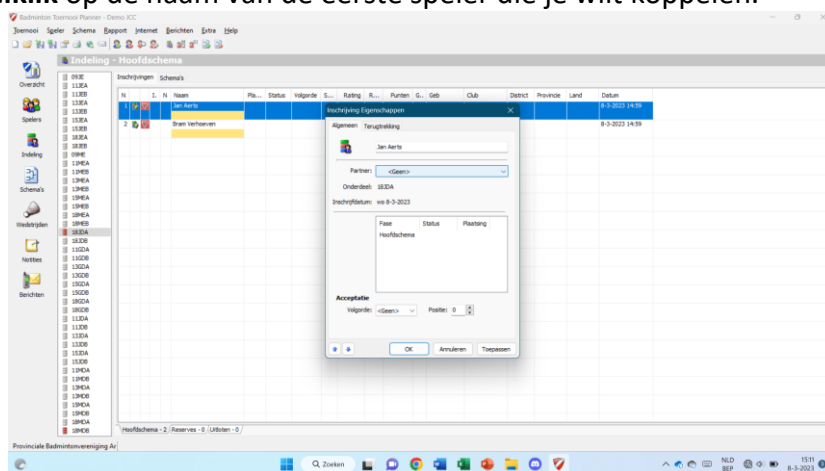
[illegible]klik op de naam van de eerste speler die je wilt koppelen.

Badminton Toernooi Planner - Demo JCC

Toernooi Speler Schema Rapport Internet Berichten Extra Help

Indeling - Hoofdschema

Overzicht
Spelers
Indeling
Schema's
Wedstrijden
Notities
Berichten

09JE
11JEA
11JEB
13JEA
13JEB
15JEA
15JEB
18JEA
18JEB
09ME
11MEA
11MEB
13MEA
13MEB
15MEA
15MEB
18MEA
18MEB
18JDA
18JDB
11GDA
11GDB
13GDA
13GDB
15GDA
15GDB
18GDA
18GDB
11JDA
11JDB
13JDA
13JDB
15JDA
15JDB
11MDA
11MDB
13MDA
13MDB
15MDA
15MDB
18MDA
18MDB

Inschrijvingen Schema's

| N | I. | N | Naam | Pla... | Status | Volgorde | S... | Rating | R... | Punten | G... | Geb | Club | District | Provincie | Land | Datum |
|---|---|---|---|---|---|---|---|---|---|---|---|---|---|---|---|---|---|
| 1 | | | Jan Aerts | | | | | | | | | | | | | | 8-3-2023 14:59 |
| 2 | | | Bram Verhoeven | | | | | | | | | | | | | | 8-3-2023 14:59 |

Inschrijving Eigenschappen

Algemeen Terugtrekking

Jan Aerts

Partner: <Geen>

Onderdeel: 18JDA

Inschrijfdatum: wo 8-3-2023

| Fase | Status | Plaatsing |
|---|---|---|
| Hoofdschema | | |

Acceptatie

Volgorde: <Geen> Positie: 0

OK Annuleren Toepassen

Hoofdschema - 2 Reserves - 0 Uitloten - 0

Provinciale Badmintonvereniging Ar

Zoeken

NLD BEP 15:11 8-3-2023